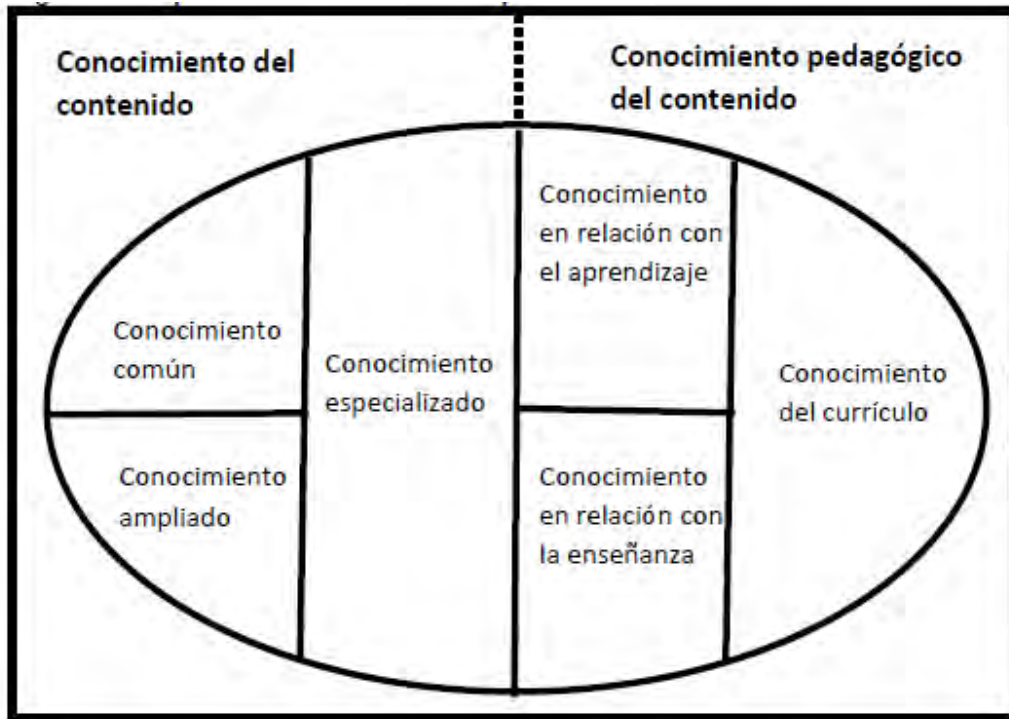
Conocimiento del contenido

Conocimiento pedagógico del contenido

Conocimiento común

Conocimiento ampliado

Conocimiento especializado

Conocimiento en relación con el aprendizaje

Conocimiento en relación con la enseñanza

Conocimiento del currículo